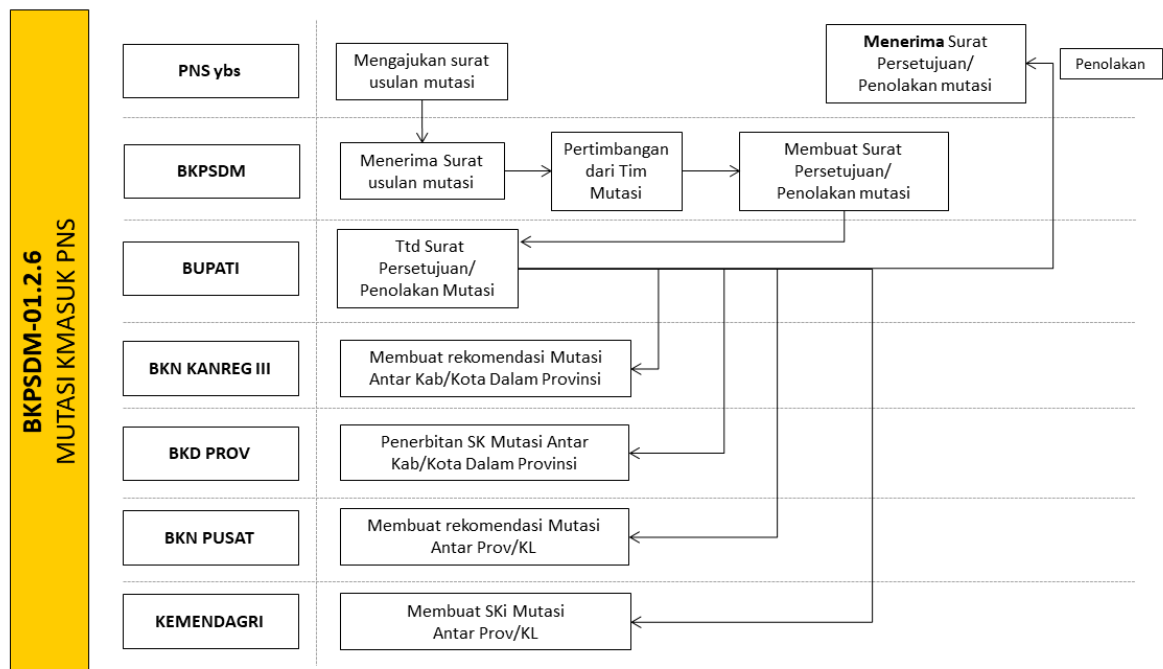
BKPSDM-01.2.6
MUTASI KMASUK PNS

PNS ybs

Mengajukan surat usulan mutasi

Menerima Surat Persetujuan/ Penolakan mutasi

Penolakan

BKPSDM

Menerima Surat usulan mutasi

Pertimbangan dari Tim Mutasi

Membuat Surat Persetujuan/ Penolakan mutasi

BUPATI

Ttd Surat Persetujuan/ Penolakan Mutasi

BKN KANREG III

Membuat rekomendasi Mutasi Antar Kab/Kota Dalam Provinsi

BKD PROV

Penerbitan SK Mutasi Antar Kab/Kota Dalam Provinsi

BKN PUSAT

Membuat rekomendasi Mutasi Antar Prov/KL

KEMENDAGRI

Membuat SKi Mutasi Antar Prov/KL